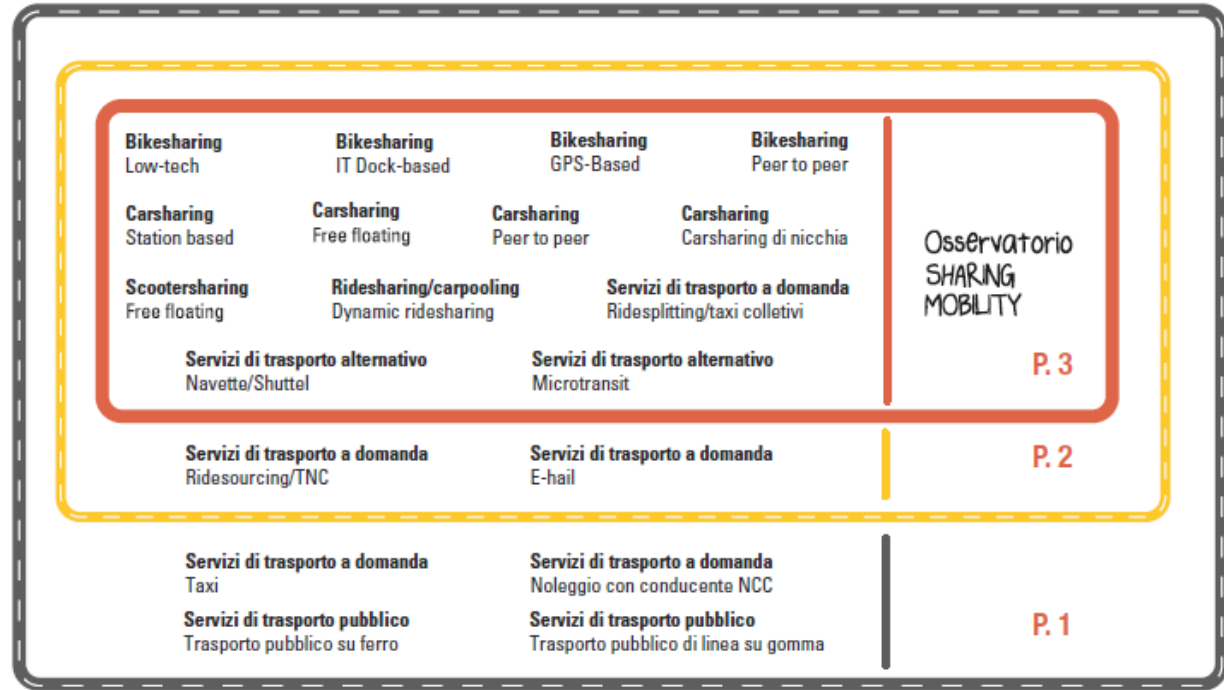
**Bikesharing**
Low-tech

**Bikesharing**
IT Dock-based

**Bikesharing**
GPS-Based

**Bikesharing**
Peer to peer

**Carsharing**
Station based

**Carsharing**
Free floating

**Carsharing**
Peer to peer

**Carsharing**
Carsharing di nicchia

**Scootersharing**
Free floating

**Ridesharing/carpooling**
Dynamic ridesharing

**Servizi di trasporto a domanda**
Ridesplitting/taxi colletivi

**Servizi di trasporto alternativo**
Navette/Shuttel

**Servizi di trasporto alternativo**
Microtransit

Osservatorio SHARING MOBILITY

P. 3

**Servizi di trasporto a domanda**
Ridesourcing/TNC

**Servizi di trasporto a domanda**
E-hail

P. 2

**Servizi di trasporto a domanda**
Taxi

**Servizi di trasporto a domanda**
Noleggio con conducente NCC

**Servizi di trasporto pubblico**
Trasporto pubblico su ferro

**Servizi di trasporto pubblico**
Trasporto pubblico di linea su gomma

P. 1